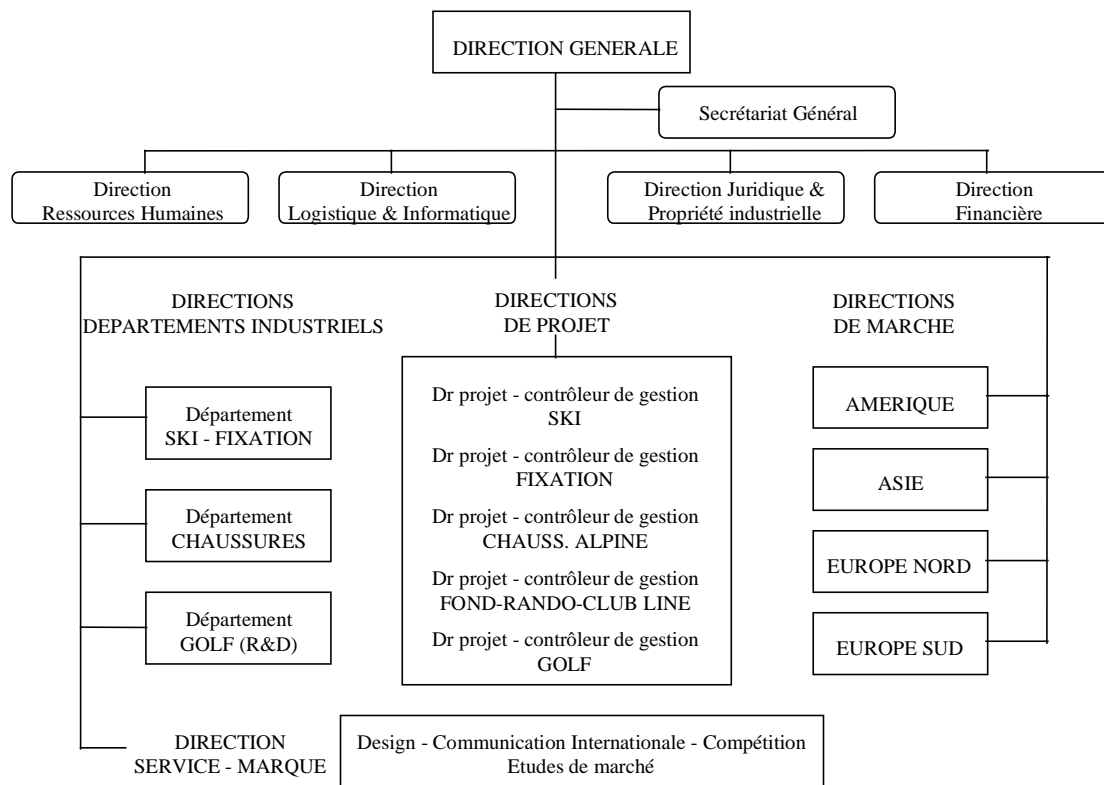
DIRECTION GENERALE

Secrétariat Général

Direction
Ressources Humaines

Direction
Logistique & Informatique

Direction Juridique &
Propriété industrielle

Direction
Financière

DIRECTIONS
DEPARTEMENTS INDUSTRIELS

Département
SKI - FIXATION

Département
CHAUSSURES

Département
GOLF (R&D)

DIRECTIONS
DE PROJET

Dr projet - contrôleur de gestion
SKI

Dr projet - contrôleur de gestion
FIXATION

Dr projet - contrôleur de gestion
CHAUSS. ALPINE

Dr projet - contrôleur de gestion
FOND-RANDO-CLUB LINE

Dr projet - contrôleur de gestion
GOLF

DIRECTIONS
DE MARCHE

AMERIQUE

ASIE

EUROPE NORD

EUROPE SUD

DIRECTION
SERVICE - MARQUE

Design - Communication Internationale - Compétition
Etudes de marché